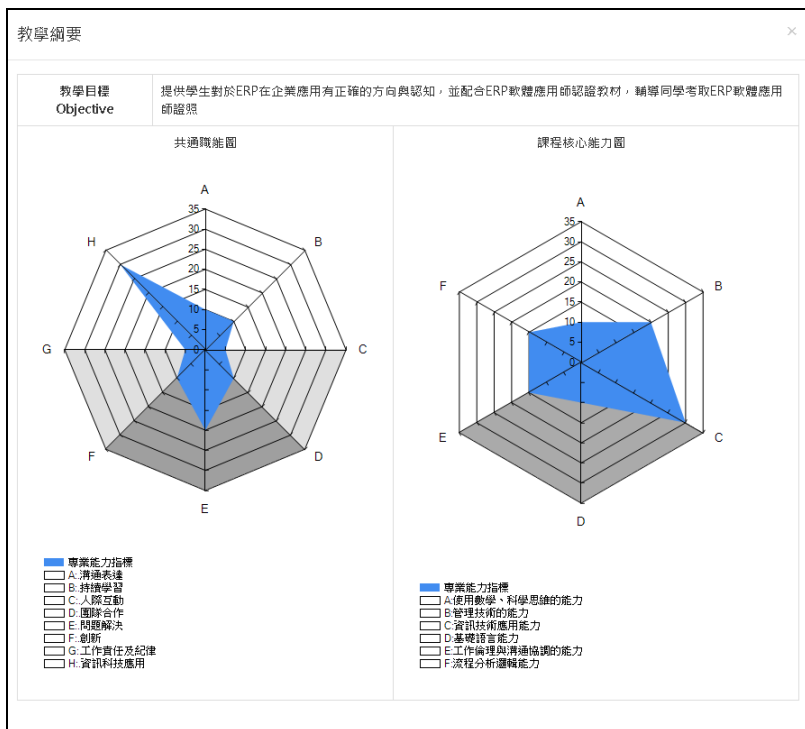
教學綱要

×

| 教學目標 Objective | 提供學生對於ERP在企業應用有正確的方向與認知，並配合ERP軟體應用師認證教材，輔導同學考取ERP軟體應用師證照 |
|---|---|

共通職能圖

A
35
30
25
20
15
10
5
0
B
C
D
E
F
G
H

專業能力指標
A:溝通表達
B:持續學習
C:人際互動
D:團隊合作
E:問題解決
F:創新
G:工作責任及紀律
H:資訊科技應用

課程核心能力圖

A
35
30
25
20
15
10
5
0
B
C
D
E
F

專業能力指標
A:使用數學、科學思維的能力
B:管理技術的能力
C:資訊技術應用能力
D:基礎語言能力
E:工作倫理與溝通協調的能力
F:流程分析邏輯能力